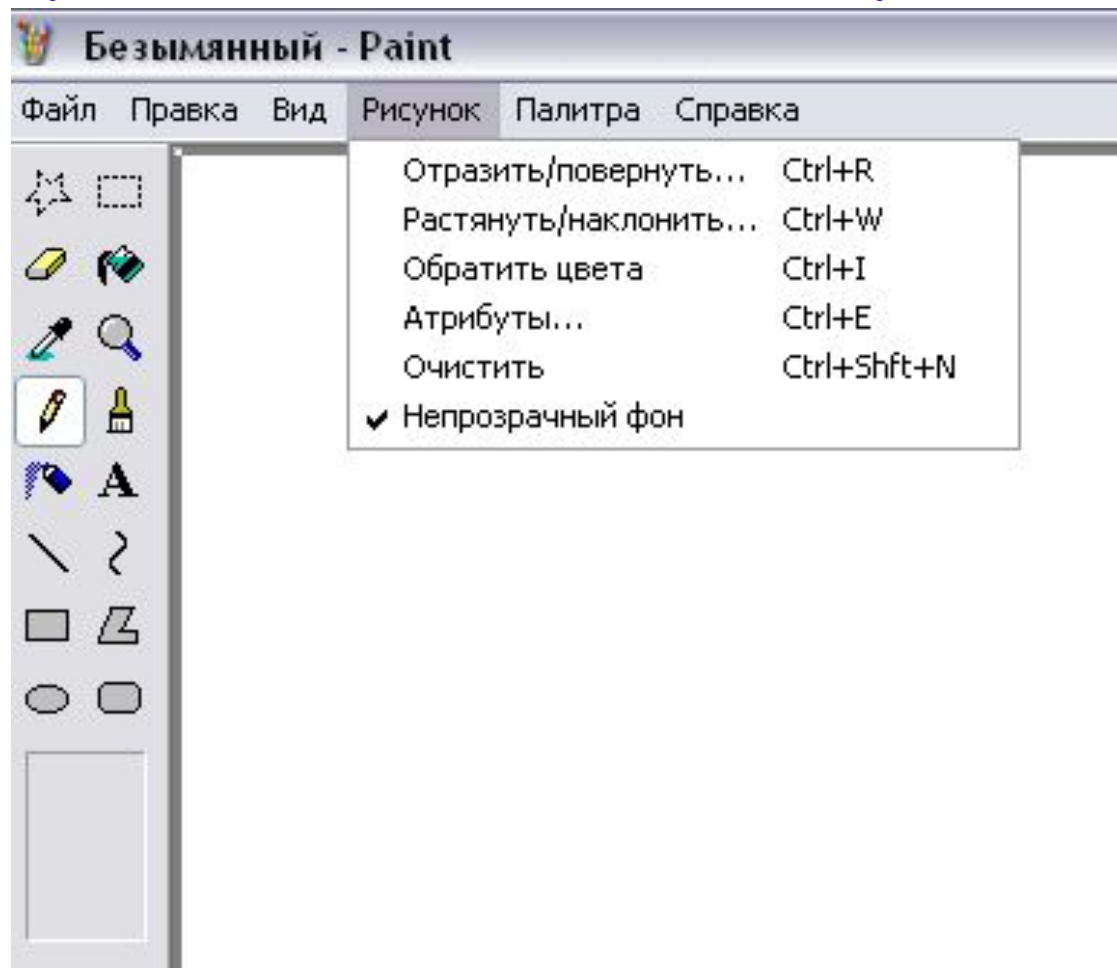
Безымянный - Paint

Файл Правка Вид Рисунок Палитра Справка

Отразить/повернуть... Ctrl+R
Растянуть/наклонить... Ctrl+W
Обратить цвета Ctrl+I
Атрибуты... Ctrl+E
Очистить Ctrl+Shft+N
✔ Непрозрачный фон

A